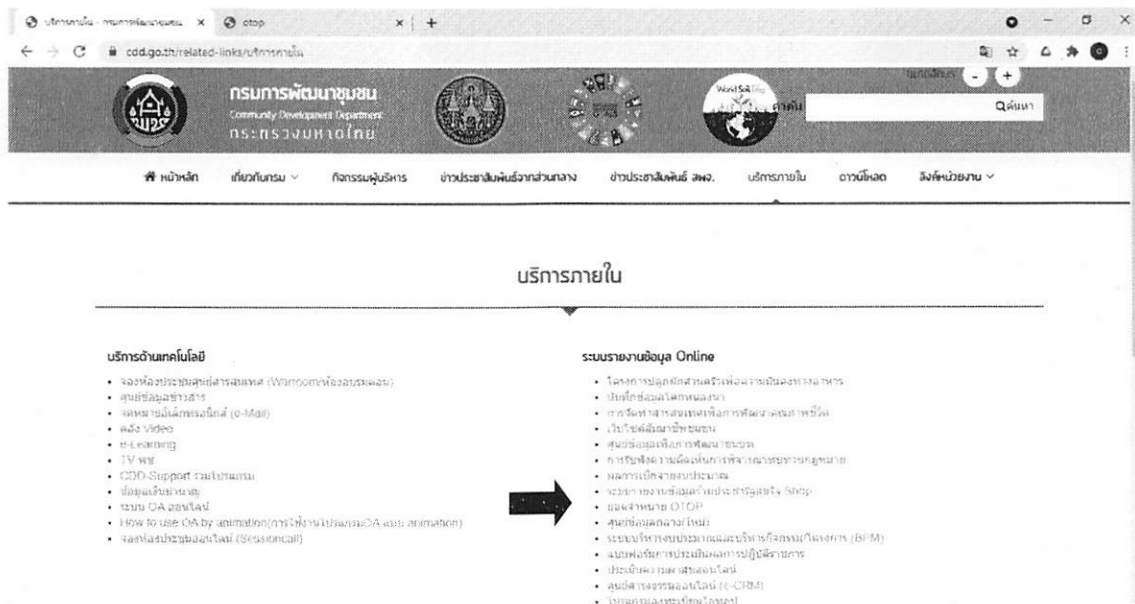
บริการภายใน - กรมการพัฒนาชุมชน × otop × +

cdd.go.th/related-links/บริการภายใน

กรมการพัฒนาชุมชน
Community Development Department
กระทรวงมหาดไทย

World Soil Day

ค้นหา

หน้าหลัก เกี่ยวกับกรม กิจกรรมผู้บริหาร ข่าวประชาสัมพันธ์จากส่วนกลาง ข่าวประชาสัมพันธ์ สพจ. บริการภายใน ดาวน์โหลด ลิงค์หน่วยงาน

บริการภายใน

บริการด้านเทคโนโลยี

- จองห้องประชุมศูนย์สารสนเทศ (Warroom/ห้องอบรมเดอม)
- ศูนย์ข้อมูลข่าวสาร
- จดหมายอิเล็กทรอนิกส์ (e-Mail)
- คลัง Video
- e-Learning
- TV พช
- CDD-Support รวมโปรแกรม
- ข้อมูลเฉินชำนาญ
- ระบบ OA ออนไลน์
- How to use OA by animation(การใช้งานโปรแกรมOA แบบ animation)
- จองห้องประชุมออนไลน์ (Sessioncall)

ระบบรายงานข้อมูล Online

- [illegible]
- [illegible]
- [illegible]
- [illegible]
- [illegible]
- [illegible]
- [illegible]
- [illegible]
- ของจำหน่าย OTOP
- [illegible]
- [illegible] (BPM)
- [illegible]
- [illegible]
- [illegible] (e-CRM)
- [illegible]